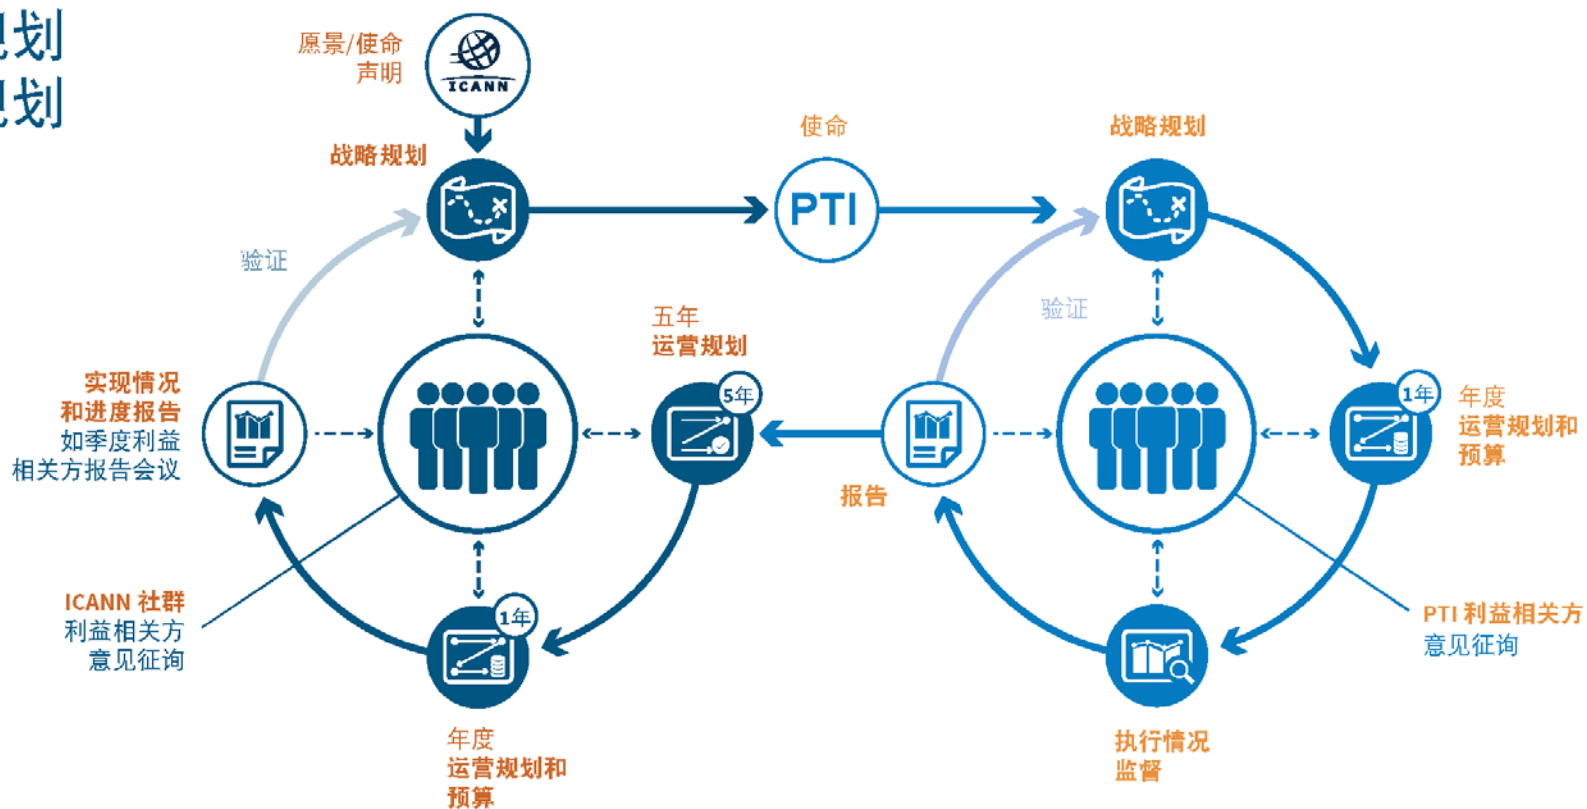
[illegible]划
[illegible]划

愿景/使命
声明

ICANN

战略规划

使命

PTI

战略规划

验证

验证

五年
运营规划

5年

实现情况
和进度报告
如季度利益
相关方报告会议

报告

1年

年度
运营规划和
预算

ICANN 社群
利益相关方
意见征询

1年

年度
运营规划和
预算

执行情况
监督

PTI 利益相关方
意见征询